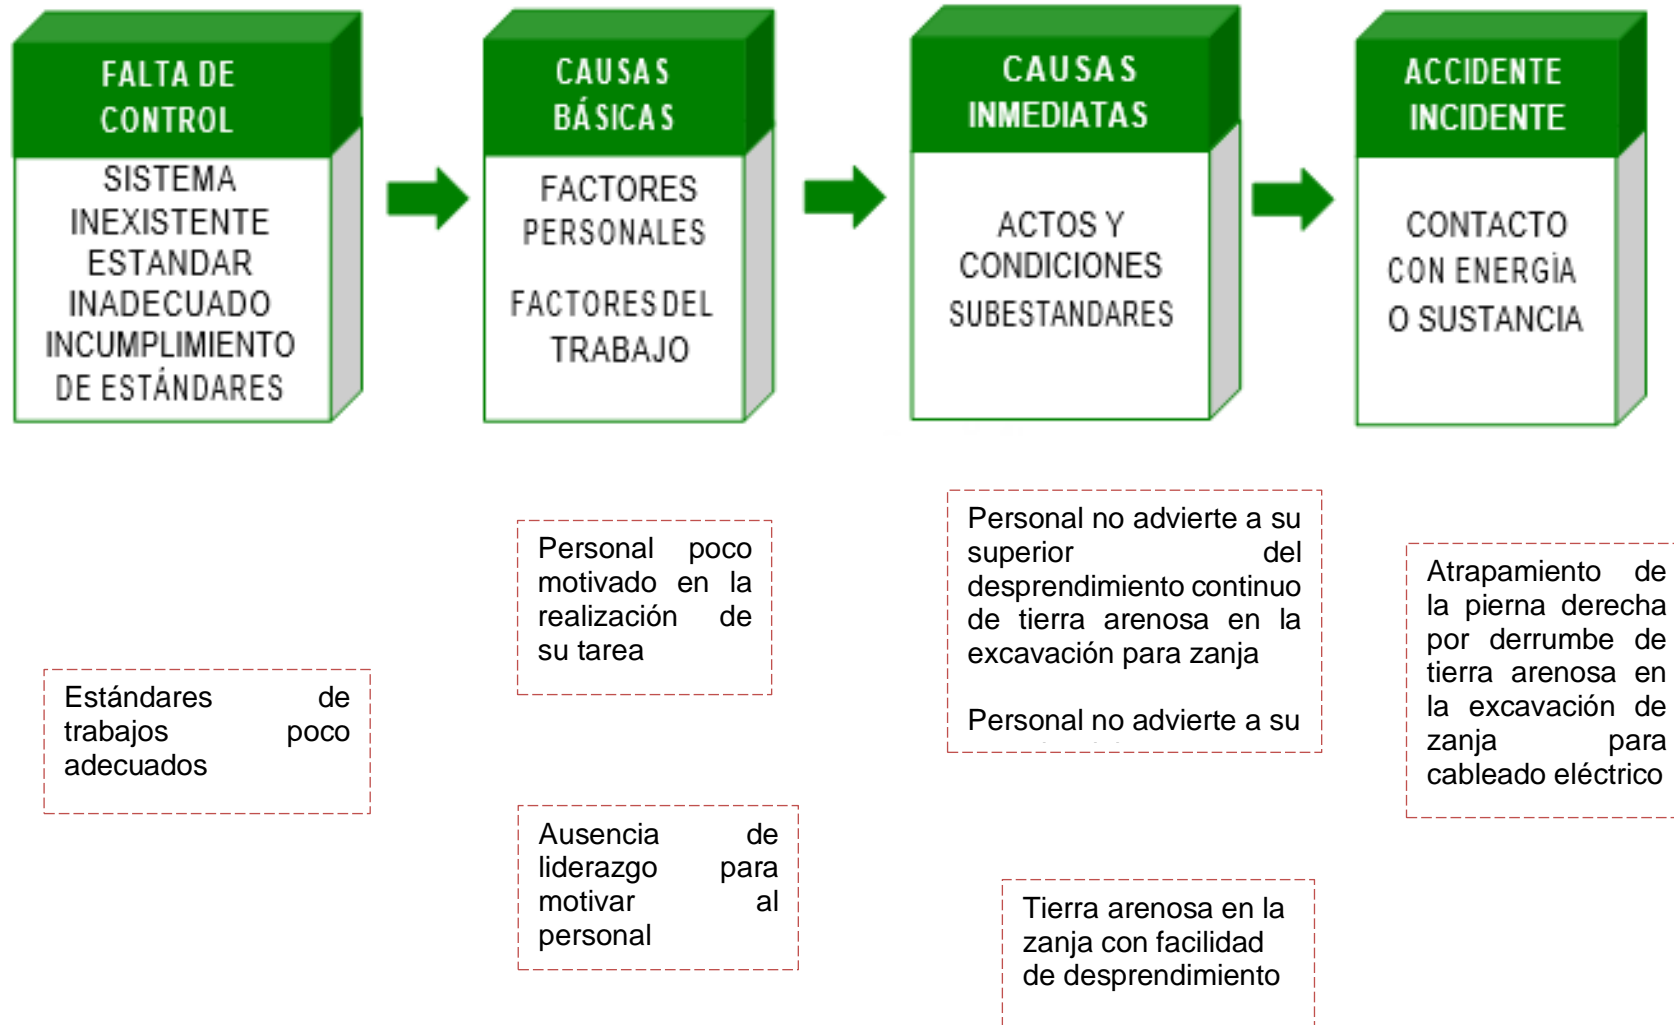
FALTA DE CONTROL

SISTEMA INEXISTENTE ESTANDAR INADECUADO INCUMPLIMIENTO DE ESTÁNDARES

CAUSAS BÁSICAS

FACTORES PERSONALES

FACTORES DEL TRABAJO

CAUSAS INMEDIATAS

ACTOS Y CONDICIONES SUBESTANDARES

ACCIDENTE INCIDENTE

CONTACTO CON ENERGÍA O SUSTANCIA

Estándares de trabajos poco adecuados

Personal poco motivado en la realización de su tarea

Ausencia de liderazgo para motivar al personal

Personal no advierte a su superior del desprendimiento continuo de tierra arenosa en la excavación para zanja

Personal no advierte a su

Tierra arenosa en la zanja con facilidad de desprendimiento

Atrapamiento de la pierna derecha por derrumbe de tierra arenosa en la excavación de zanja para cableado eléctrico